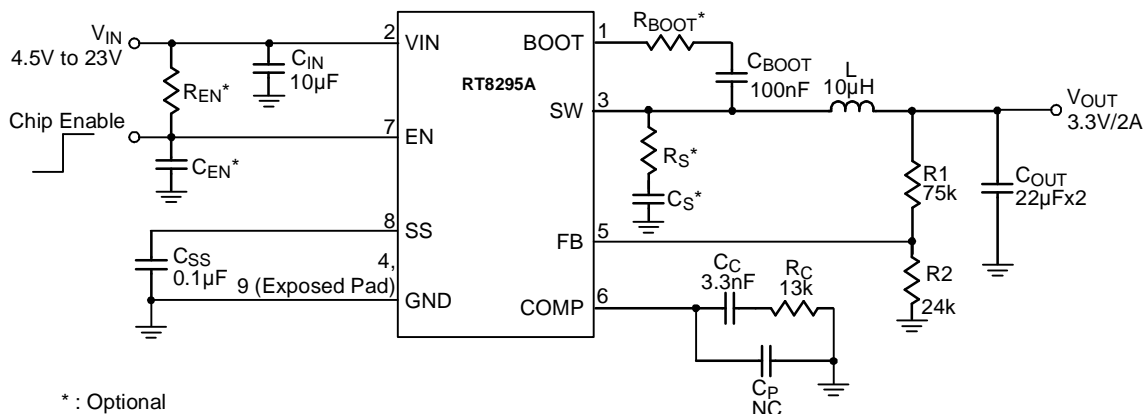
$V_{IN}$
4.5V to 23V

$C_{IN}$
10µF

$R_{EN}$*

Chip Enable

$C_{EN}$*

2 VIN
7 EN
8 SS
4, 9 (Exposed Pad) GND

RT8295A

BOOT 1
SW 3
FB 5
COMP 6

$R_{BOOT}$*

$C_{BOOT}$
100nF

L
10µH

$V_{OUT}$
3.3V/2A

$R_S$*

$C_S$*

R1
75k

$C_{OUT}$
22µFx2

R2
24k

$C_{SS}$
0.1µF

$C_C$
3.3nF

$R_C$
13k

$C_P$
NC

* : Optional